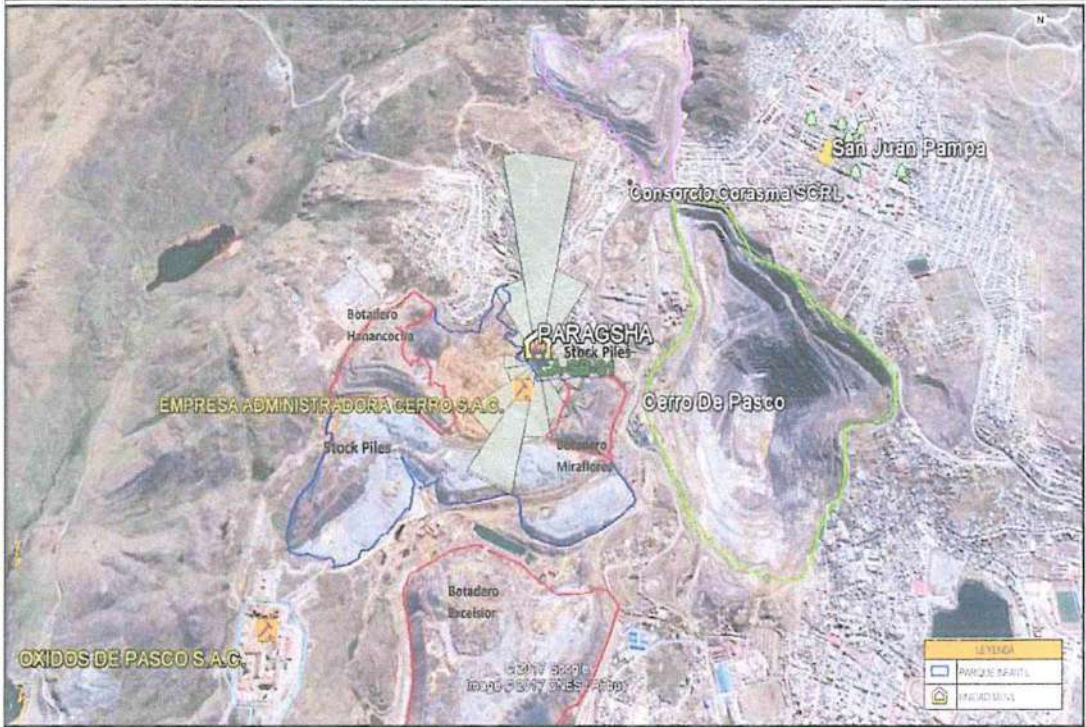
N

San Juan Pampa

Consorcio Corasma SCRL

Botadero Hanancocha

PARAGSHA

Stock Piles

EMPRESA ADMINISTRADORA CERRO S.A.C.

Cerro De Pasco

Stock Piles

Botadero Miraflores

Botadero Excelsior

OXIDOS DE PASCO S.A.C.

©2017 Google
Image © 2017 CNES / Airbus

| LEYENDA |
|---|
| PARQUE INFANTIL |
| UNIDAD MINA |